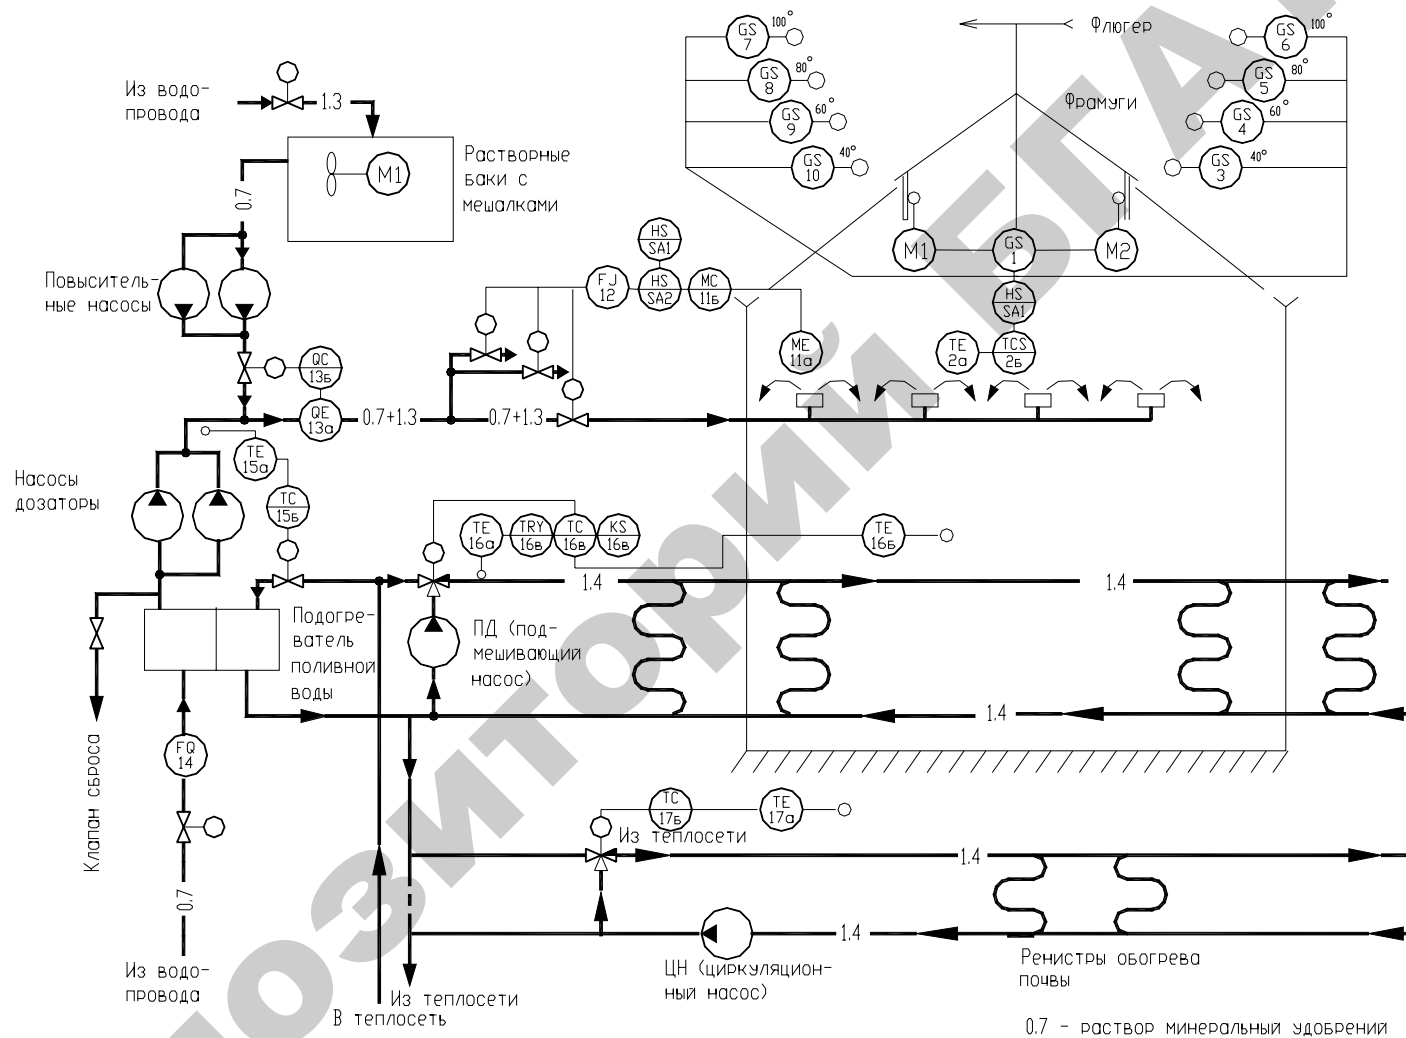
Флюгер

Фрамуги

GS 7 100°
GS 8 80°
GS 9 60°
GS 10 40°
GS 6 100°
GS 5 80°
GS 4 60°
GS 3 40°

Из водопровода

1.3

M1

Растворные баки с мешалками

0.7

Повысительные насосы

HS SA1
FJ 12
HS SA2
MC 11б

M1
GS 1
M2
HS SA1

ME 11a
TE 2a
TCS 2б

QC 13б
QE 13a
0.7+1.3
0.7+1.3

Насосы дозаторы

TE 15a
TC 15б

TE 16a
TRY 16в
TC 16в
KS 16в
TE 16б

1.4
1.4

Подогреватель поливной воды

ПД (подмешивающий насос)

1.4

Клапан сброса

FQ 14

0.7

TC 17б
TE 17a

Из теплосети

1.4

1.4

Из водопровода

Из теплосети

В теплосеть

ЦН (циркуляционный насос)

Ренистры обогрева почвы

0.7 - раствор минеральный удобрений